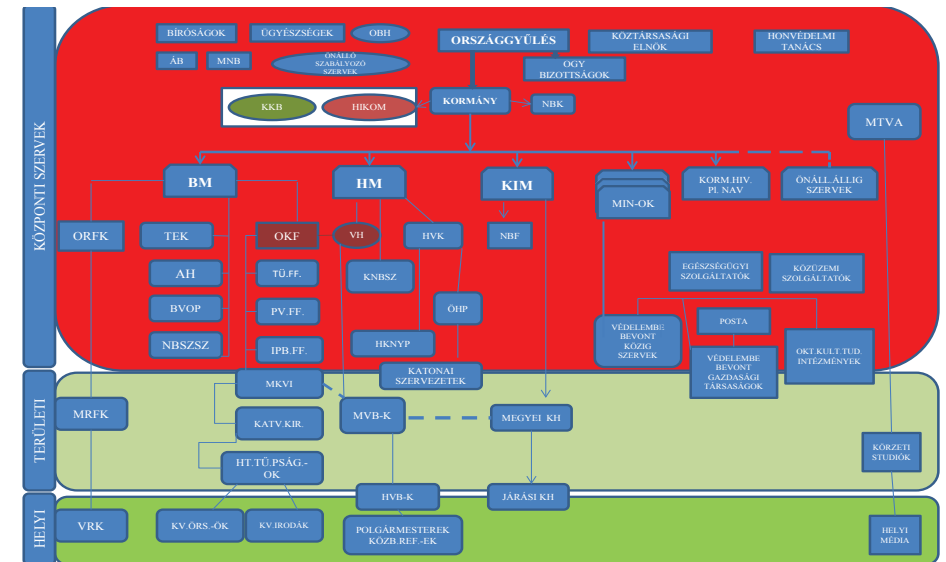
KÖZPONTI SZERVEK

BÍRÓSÁGOK
ÜGYÉSZSÉGEK
OBH
ÁB
MNB
ÖNÁLLÓ SZABÁLYOZÓ SZERVEK
ORSZÁGGYŰLÉS
KÖZTÁRSASÁGI ELNÖK
HONVÉDELMI TANÁCS
OGY BIZOTTSÁGOK
KKB
HIKOM
KORMÁNY
NBK
MTVA
BM
HM
KIM
MIN-OK
KORM.HIV. Pl. NAV
ÖNÁLL.ÁLLIG SZERVEK
ORFK
TEK
OKF
VH
HVK
NBF
AH
TŰ.FF.
KNBSZ
EGÉSZSÉGÜGYI SZOLGÁLTATÓK
KÖZÜZEMI SZOLGÁLTATÓK
BVOP
PV.FF.
ÖHP
POSTA
NBSZSZ
IPB.FF.
HKNYP
VÉDELEMBE BEVONT KÖZIG SZERVEK
VÉDELEMBE BEVONT GAZDASÁGI TÁRSASÁGOK
OKT.KULT.TUD. INTÉZMÉNYEK
KATONAI SZERVEZETEK

TERÜLETI

MKVI
MRFK
KATV.KIR.
MVB-K
MEGYEI KH
HT.TŰ.PSÁG.-OK
KÖRZETI STÚDIÓK

HELYI

HVB-K
JÁRÁSI KH
VRK
KV.ÖRS.-ÖK
KV.IRODÁK
POLGÁRMESTEREK KÖZB.REF.-EK
HELYI MÉDIA